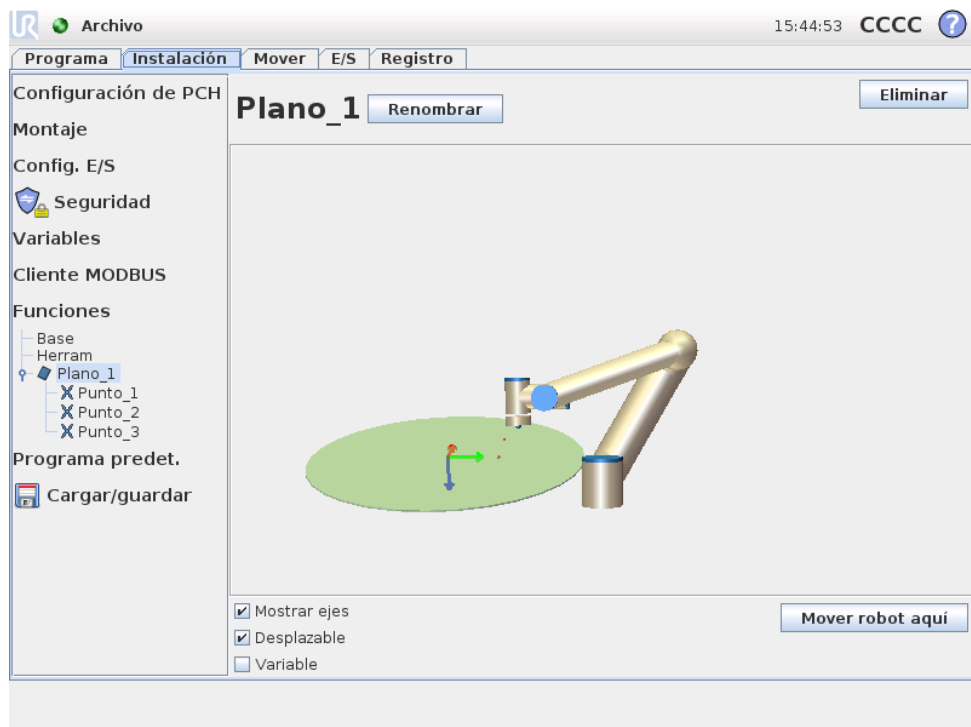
Archivo

15:44:53 CCCC ?

Programa | Instalación | Mover | E/S | Registro

Configuración de PCH
Montaje
Config. E/S
Seguridad
Variables
Cliente MODBUS
Funciones
Base
Herram
Plano_1
Punto_1
Punto_2
Punto_3
Programa predet.
Cargar/guardar

Plano_1 Renombrar

Eliminar

Mostrar ejes
Desplazable
Variable

Mover robot aquí